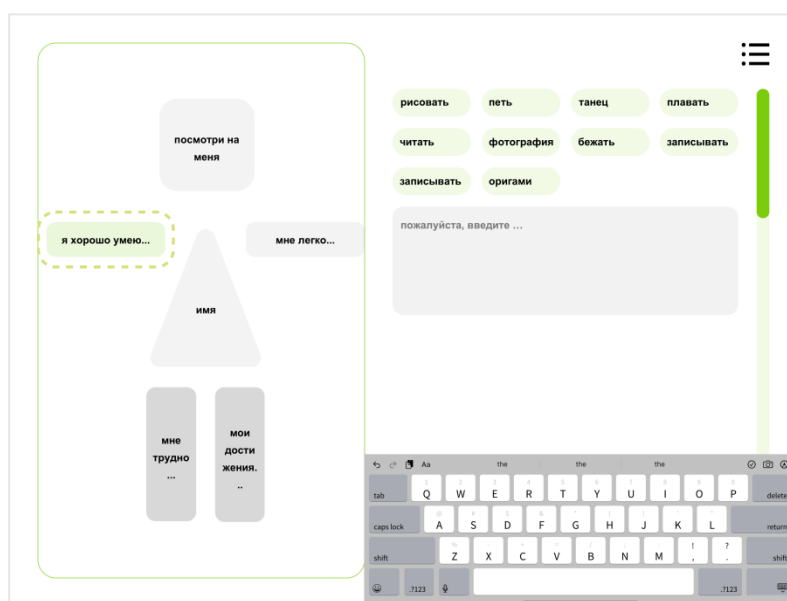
посмотри на меня

я хорошо умею...

мне легко...

имя

мне трудно ...

мои достижения. ..

рисовать
петь
танец
плавать
читать
фотография
бежать
записывать
записывать
оригами

пожалуйста, введите ...

Aa
the
the
the

tab
Q
W
E
R
T
Y
U
I
O
P
delete

caps lock
A
S
D
F
G
H
J
K
L
return

shift
Z
X
C
V
B
N
M
!
,
?
.
shift

.?123
.?123